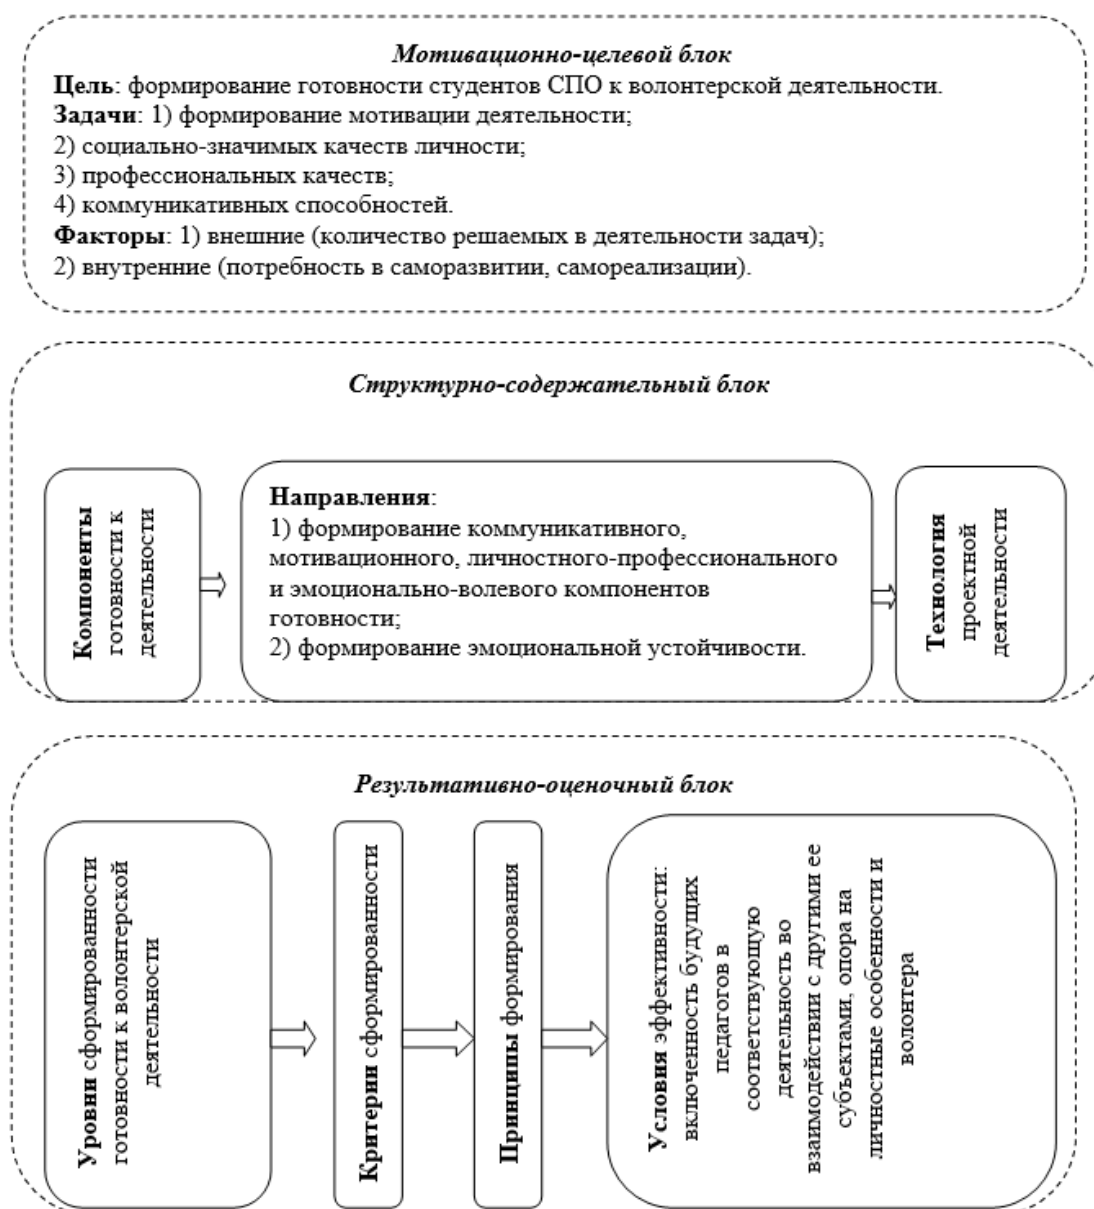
Мотивационно-целевой блок

**Цель**: формирование готовности студентов СПО к волонтерской деятельности.
**Задачи**: 1) формирование мотивации деятельности;
2) социально-значимых качеств личности;
3) профессиональных качеств;
4) коммуникативных способностей.
**Факторы**: 1) внешние (количество решаемых в деятельности задач);
2) внутренние (потребность в саморазвитии, самореализации).

Структурно-содержательный блок

**Компоненты** готовности к деятельности

**Направления**:
1) формирование коммуникативного, мотивационного, личностного-профессионального и эмоционально-волевого компонентов готовности;
2) формирование эмоциональной устойчивости.

**Технология** проектной деятельности

Результативно-оценочный блок

**Уровни** сформированности готовности к волонтерской деятельности

**Критерии** сформированности

**Принципы** формирования

**Условия** эффективности: включенность будущих педагогов в соответствующую деятельность во взаимодействии с другими ее субъектами, опора на личностные особенности и волонтера